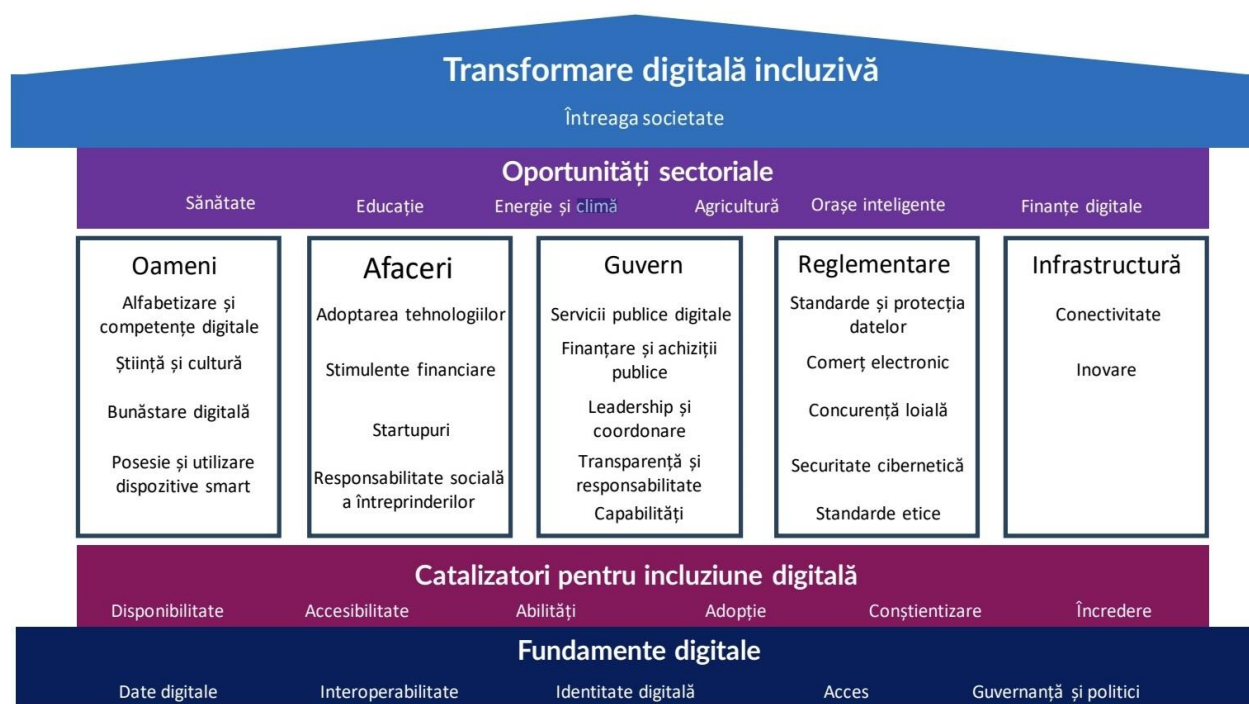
Transformare digitală incluzivă

Întreaga societate

Oportunități sectoriale

Sănătate Educație Energie și climă Agricultură Orașe inteligente Finanțe digitale

Oameni
Alfabetizare și competențe digitale
Știință și cultură
Bunăstare digitală
Posesie și utilizare dispozitive smart

Afaceri
Adoptarea tehnologiilor
Stimulente financiare
Startupuri
Responsabilitate socială a întreprinderilor

Guvern
Servicii publice digitale
Finanțare și achiziții publice
Leadership și coordonare
Transparență și responsabilitate
Capabilități

Reglementare
Standarde și protecția datelor
Comerț electronic
Concurență loială
Securitate cibernetică
Standarde etice

Infrastructură
Conectivitate
Inovare

Catalizatori pentru incluziune digitală

Disponibilitate Accesibilitate Abilități Adopție Conștientizare Încredere

Fundamente digitale

Date digitale Interoperabilitate Identitate digitală Acces Guvernanță și politici